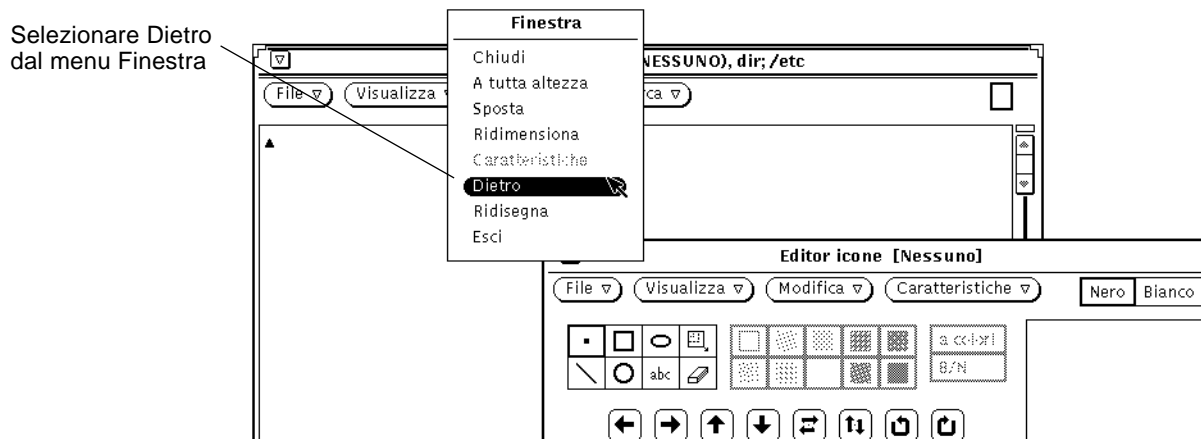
Selezionare Dietro dal menu Finestra

Finestra
Chiudi
A tutta altezza
Sposta
Ridimensiona
Caratteristiche
Dietro
Ridisegna
Esci

NESSUNO), dir; /etc

File
Visualizza
ca

Editor icone [Nessuno]

File
Visualizza
Modifica
Caratteristiche
Nero
Bianco

abc
a colori
B/N